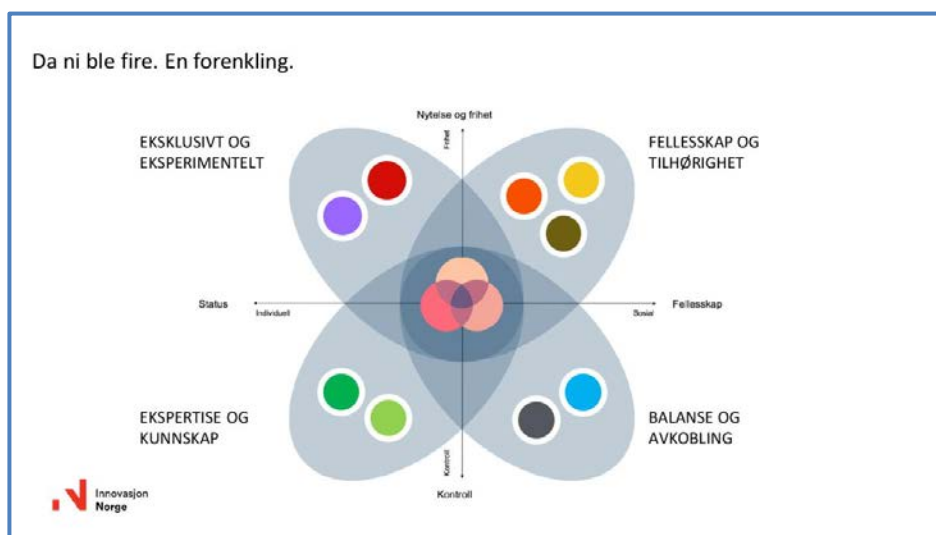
Da ni ble fire. En forenkling.

Nytelse og frihet

Frihet

EKSKLUSIVT OG EKSPERIMENTELT

FELLESSKAP OG TILHØRIGHET

Status

Individuell

Sosial

Fellesskap

EKSPERTISE OG KUNNSKAP

BALANSE OG AVKOBLING

Kontroll

Kontroll

Innovasjon Norge